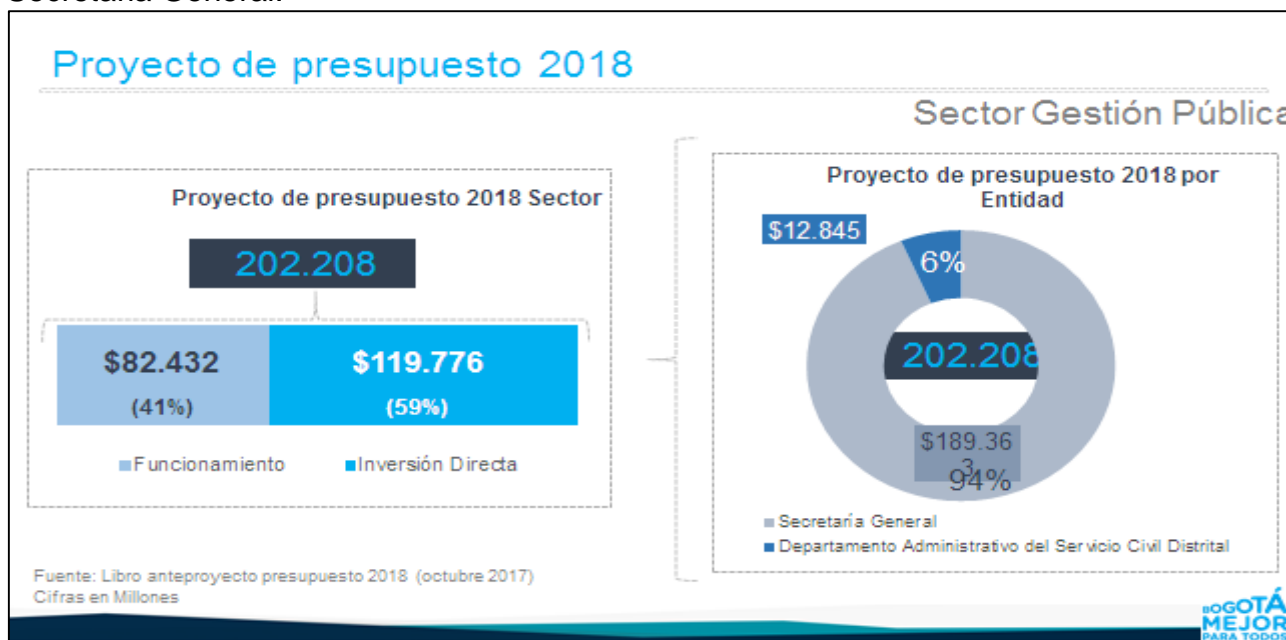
Secretaría General.

Proyecto de presupuesto 2018

Sector Gestión Pública

Proyecto de presupuesto 2018 Sector

202.208

$82.432
(41%)

$119.776
(59%)

Funcionamiento
Inversión Directa

Proyecto de presupuesto 2018 por Entidad

$12.845

6%

202.208

$189.363

94%

Secretaría General
Departamento Administrativo del Servicio Civil Distrital

Fuente: Libro anteproyecto presupuesto 2018 (octubre 2017)
Cifras en Millones

BOGOTÁ MEJOR PARA TODOS